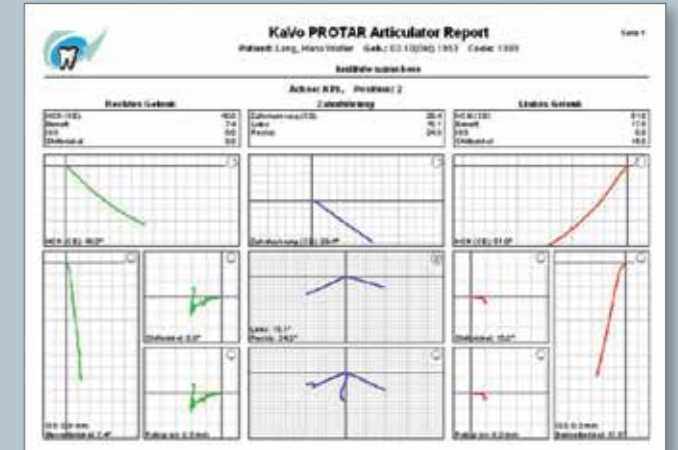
KaVo PROTAR Articulator Report

Seite 1

Patient: Long, Hans Walter Geb.: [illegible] Code: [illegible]

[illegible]

Achse: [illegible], Position: 2

Rechtes Gelenk

Zahnführung

Linkes Gelenk

| | |
|---|---|
| HCN (°/D) | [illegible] |
| Bennett | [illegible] |
| ISS | 0.0 |
| Shiftwinkel | 0.0 |

| | |
|---|---|
| Zahnführung (°/D) | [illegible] |
| Links | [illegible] |
| Rechts | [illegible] |

| | |
|---|---|
| HCN (°/D) | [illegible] |
| Bennett | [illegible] |
| ISS | 0.0 |
| Shiftwinkel | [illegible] |

HCN (°/D): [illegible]

Zahnführung (°/D): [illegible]

HCN (°/D): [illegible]

Shiftwinkel: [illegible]

Links: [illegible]

Rechts: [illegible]

Shiftwinkel: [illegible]

ISS: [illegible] mm

Bennettwinkel: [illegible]

Retrusion: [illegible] mm

Retrusion: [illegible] mm

ISS: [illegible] mm

Bennettwinkel: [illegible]